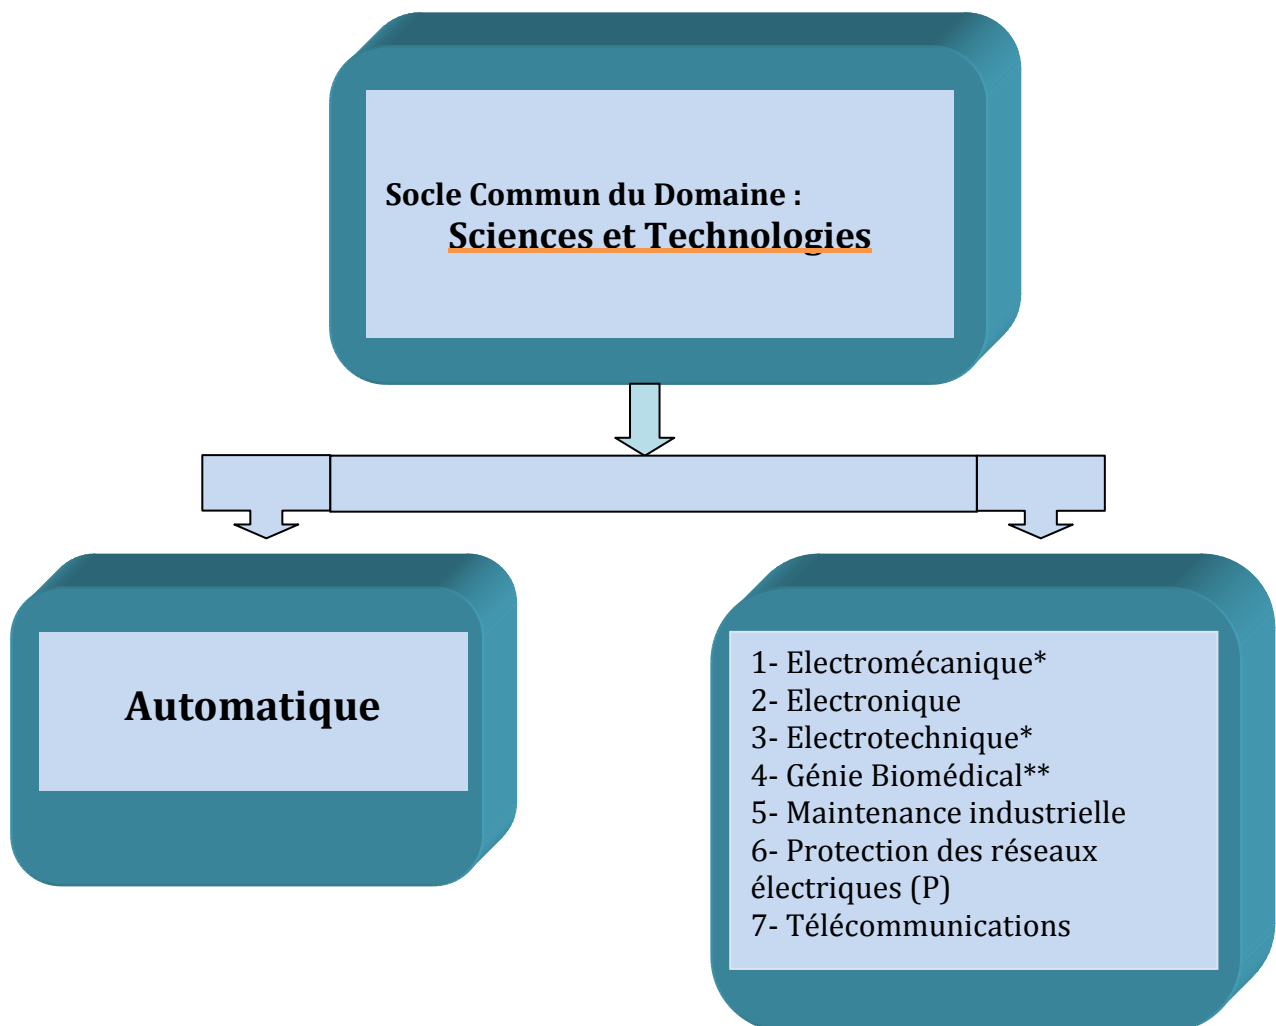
Socle Commun du Domaine :
Sciences et Technologies

Automatique

1- Electromécanique*
2- Electronique
3- Electrotechnique*
4- Génie Biomédical**
5- Maintenance industrielle
6- Protection des réseaux électriques (P)
7- Télécommunications